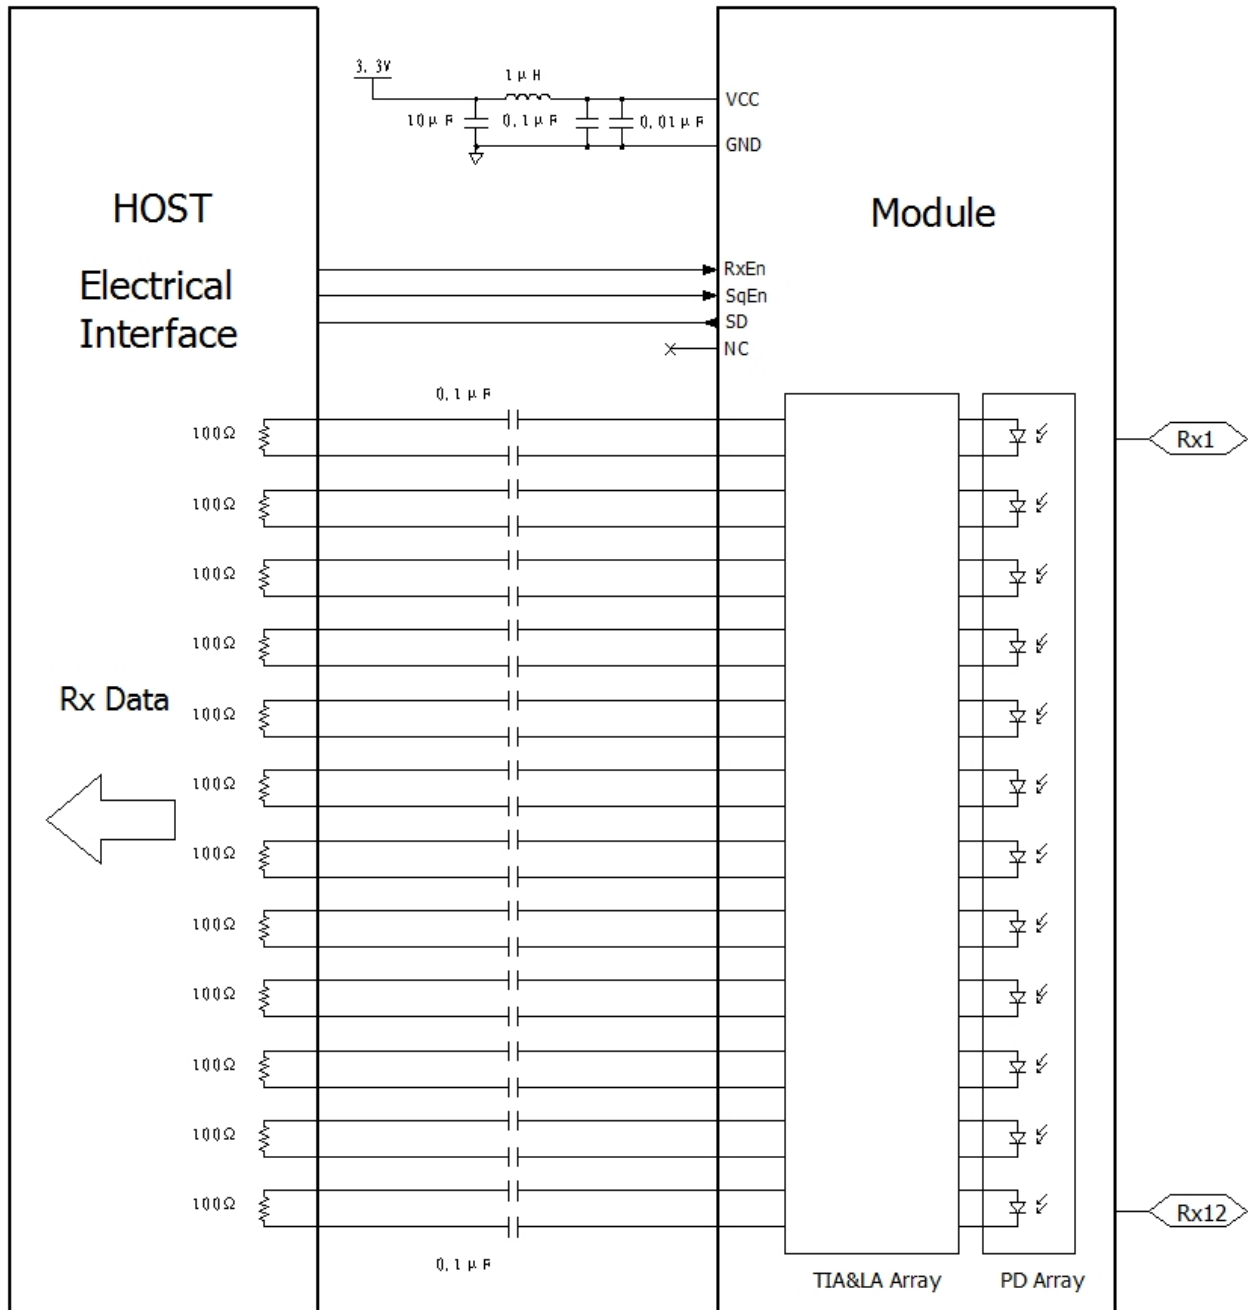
3.3V

1μH

10μF

0.1μF

0.01μF

VCC

GND

HOST

Electrical Interface

Module

RxEn

SqEn

SD

NC

0.1μF

100Ω

100Ω

100Ω

100Ω

Rx Data

100Ω

100Ω

100Ω

100Ω

100Ω

100Ω

100Ω

100Ω

0.1μF

Rx1

Rx12

TIA&LA Array

PD Array